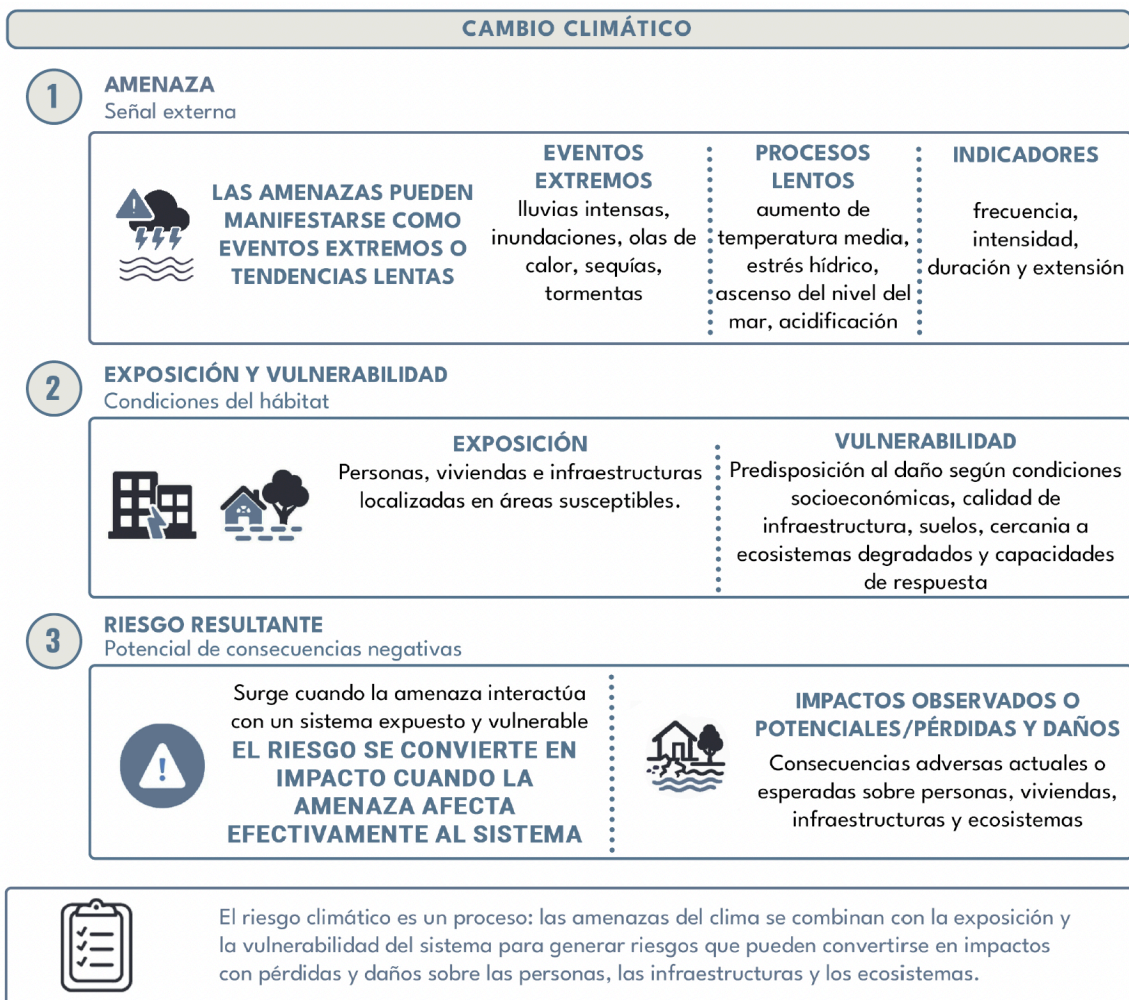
CAMBIO CLIMÁTICO

1 AMENAZA
Señal externa

LAS AMENAZAS PUEDEN MANIFESTARSE COMO EVENTOS EXTREMOS O TENDENCIAS LENTAS

EVENTOS EXTREMOS
lluvias intensas, inundaciones, olas de calor, sequías, tormentas

PROCESOS LENTOS
aumento de temperatura media, estrés hídrico, ascenso del nivel del mar, acidificación

INDICADORES
frecuencia, intensidad, duración y extensión

2 EXPOSICIÓN Y VULNERABILIDAD
Condiciones del hábitat

EXPOSICIÓN
Personas, viviendas e infraestructuras localizadas en áreas susceptibles.

VULNERABILIDAD
Predisposición al daño según condiciones socioeconómicas, calidad de infraestructura, suelos, cercania a ecosistemas degradados y capacidades de respuesta

3 RIESGO RESULTANTE
Potencial de consecuencias negativas

Surge cuando la amenaza interactúa con un sistema expuesto y vulnerable
EL RIESGO SE CONVIERTE EN IMPACTO CUANDO LA AMENAZA AFECTA EFECTIVAMENTE AL SISTEMA

IMPACTOS OBSERVADOS O POTENCIALES/PÉRDIDAS Y DAÑOS
Consecuencias adversas actuales o esperadas sobre personas, viviendas, infraestructuras y ecosistemas

El riesgo climático es un proceso: las amenazas del clima se combinan con la exposición y la vulnerabilidad del sistema para generar riesgos que pueden convertirse en impactos con pérdidas y daños sobre las personas, las infraestructuras y los ecosistemas.